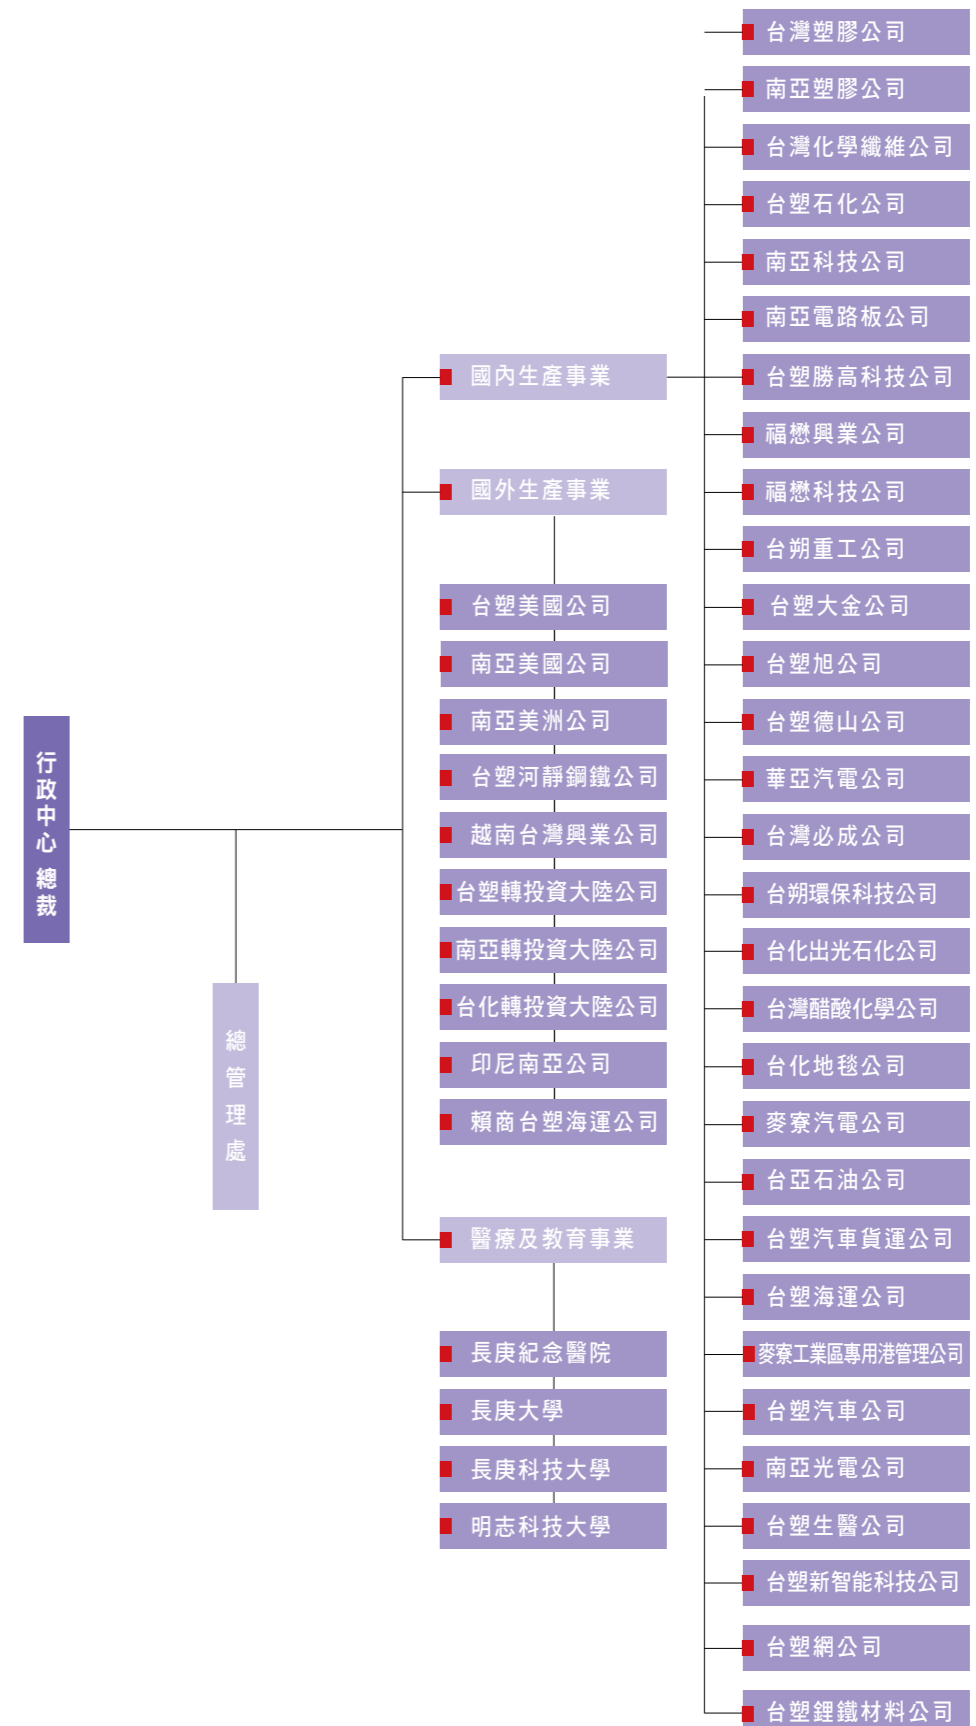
行政中心 總裁

總管理處

國內生產事業

國外生產事業

台塑美國公司
南亞美國公司
南亞美洲公司
台塑河靜鋼鐵公司
越南台灣興業公司
台塑轉投資大陸公司
南亞轉投資大陸公司
台化轉投資大陸公司
印尼南亞公司
賴商台塑海運公司

醫療及教育事業

長庚紀念醫院
長庚大學
長庚科技大學
明志科技大學

台灣塑膠公司
南亞塑膠公司
台灣化學纖維公司
台塑石化公司
南亞科技公司
南亞電路板公司
台塑勝高科技公司
福懋興業公司
福懋科技公司
台朔重工公司
台塑大金公司
台塑旭公司
台塑德山公司
華亞汽電公司
台灣必成公司
台朔環保科技公司
台化出光石化公司
台灣醋酸化學公司
台化地毯公司
麥寮汽電公司
台亞石油公司
台塑汽車貨運公司
台塑海運公司
麥寮工業區專用港管理公司
台塑汽車公司
南亞光電公司
台塑生醫公司
台塑新智能科技公司
台塑網公司
台塑鋰鐵材料公司